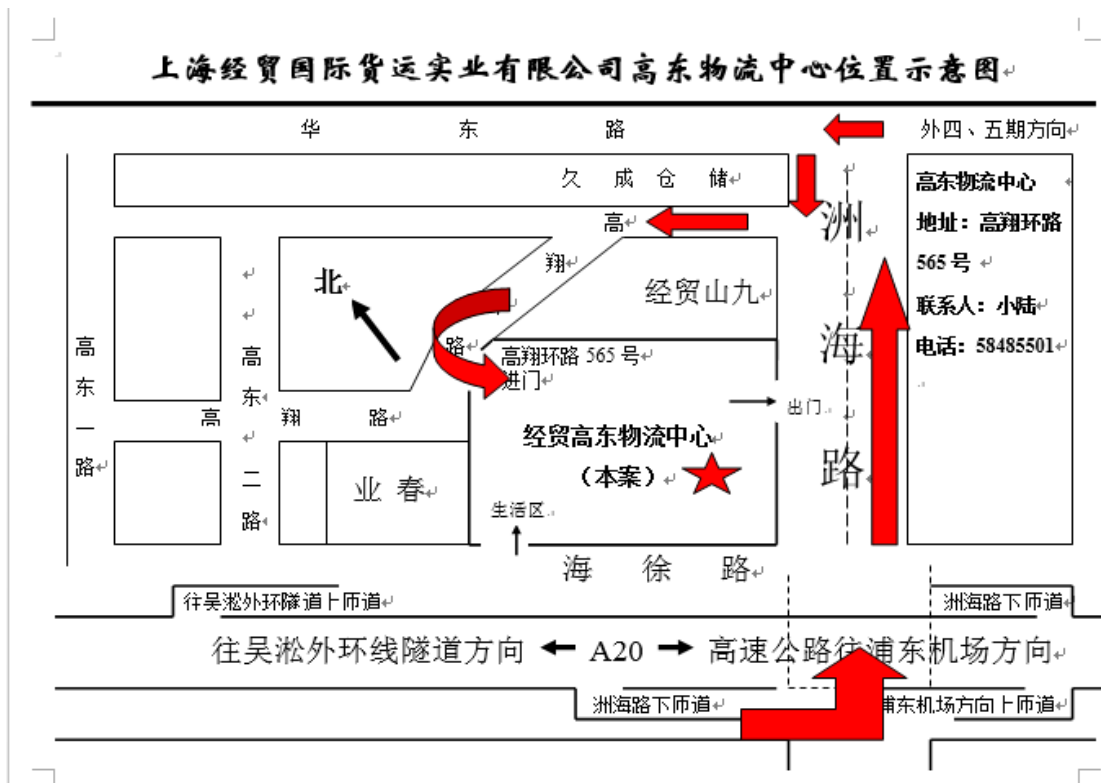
上海经贸国际货运实业有限公司高东物流中心位置示意图

华 东 路

外四、五期方向

久 成 仓 储

高

翔

路

北

经贸山九

高翔环路 565 号

进门

出门

洲

海

路

高东物流中心

地址：高翔环路 565 号

联系人：小陆

电话：58485501

高

东

一

路

高

东

二

路

高 翔 路

经贸高东物流中心

（本案）

业 春

生活区

海 徐 路

往吴淞外环隧道上匝道

洲海路下匝道

往吴淞外环线隧道方向 ← A20 → 高速公路往浦东机场方向

洲海路下匝道

浦东机场方向上匝道